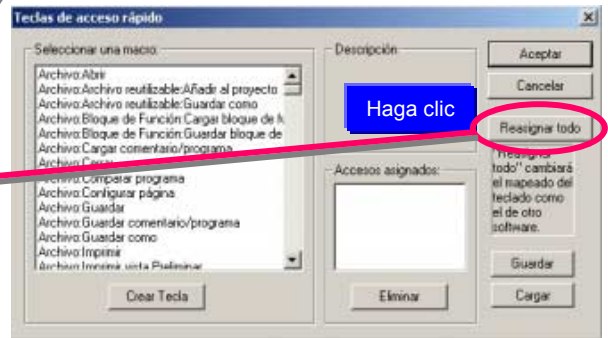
Teclas de acceso rápido

Seleccionar una macro.

Archivo:Abrir
Archivo:Archivo reutilizable:Añadir al proyecto
Archivo:Archivo reutilizable:Guardar como
Archivo:Bloque de Función:Cargar bloque de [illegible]
Archivo:Bloque de Función:Guardar bloque de
Archivo:Cargar comentario/programa
Archivo:Cerrar
Archivo:Comparar programa
Archivo:Configurar página
Archivo:Guardar
Archivo:Guardar comentario/programa
Archivo:Guardar como
Archivo:Imprimir
Archivo:Imprimir vista Preliminar

Crear Tecla

Descripción

Accesos asignados:

Eliminar

Aceptar

Cancelar

Haga clic

Reasignar todo

"Reasignar todo" cambiará el mapeado del teclado como el de otro software.

Guardar

Cargar